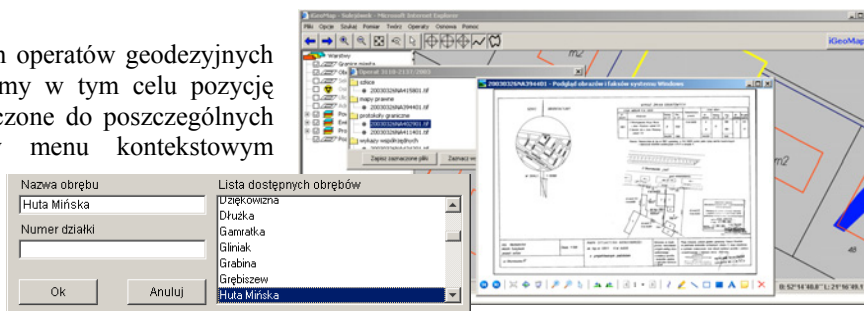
n operatów geodezyjnych
my w tym celu pozycję
czone do poszczególnych
menu kontekstowym

iGeoMap - Sobieniowski - Microsoft Internet Explorer

Plik Opcje Służki Pomiar Twórz Operaty Osnowa Pomoc

iGeoMap

Warstwy
Granice miasta

Operat 3110.2133/2003

szkice
20030326NA415801.tif
mapy prawne
20030326NA394401.tif
protokoły graniczne
20030326NA402901.tif
20030326NA411401.tif
wykazy współrzędnych

Zapisz zaznaczone pliki
Zaznacz w

20030326NA394401 - Podgląd obrazów i faksów systemu Windows

m2

m2

B: 52°14'48.0" L: 21°16'49.1

Nazwa obrębu
Huta Mińska
Numer działki
Ok
Anuluj

Lista dostępnych obrębów
Dziękowizna
Dłużka
Gamratka
Gliniak
Grabina
Grębiszew
Huta Mińska